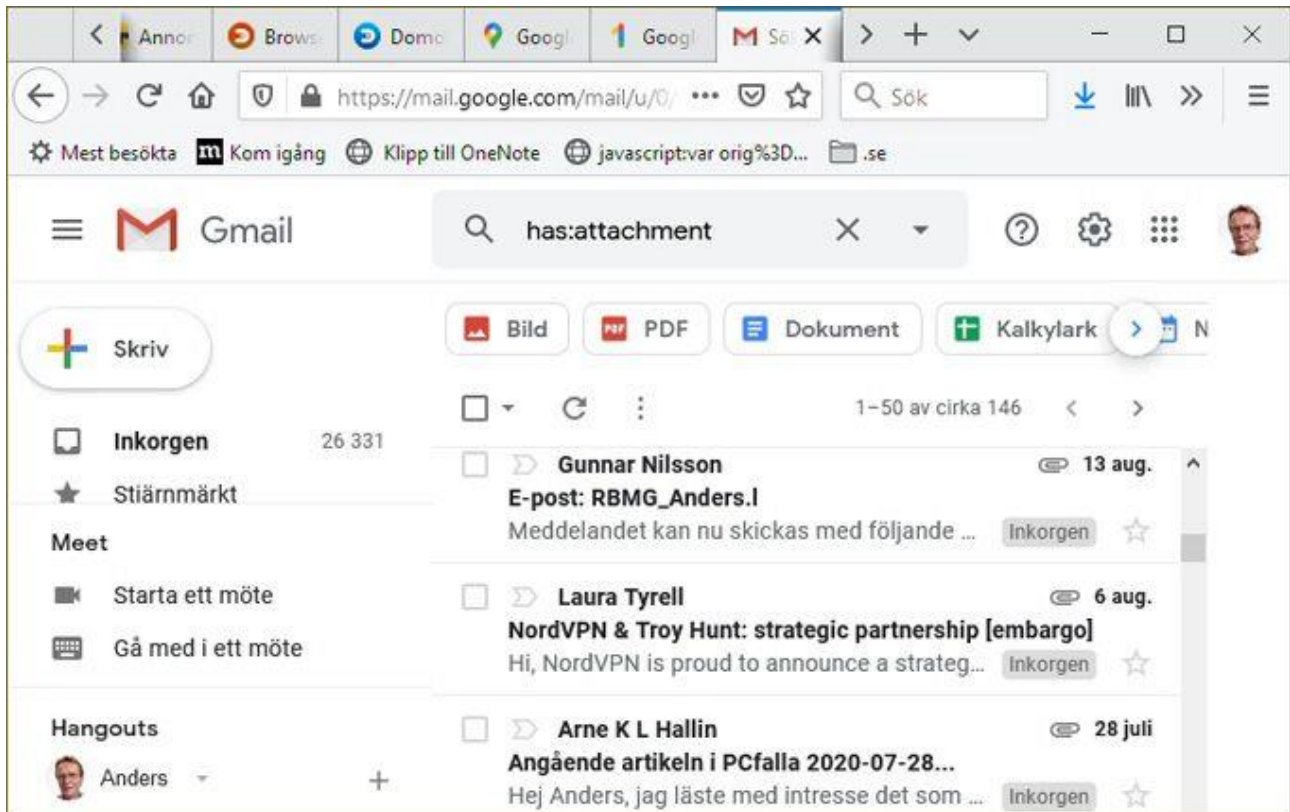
Anno | Brows | Domo | Googl | Googl | Sö ×

https://mail.google.com/mail/u/0/ ••• | Sök

Mest besökta | Kom igång | Klipp till OneNote | javascript:var orig%3D... | .se

Gmail

has:attachment

Skriv

Bild | PDF | Dokument | Kalkylark | N

1–50 av cirka 146

Inkorgen 26 331
Stjärnmärkt

Meet
Starta ett möte
Gå med i ett möte

Hangouts
Anders +

Gunnar Nilsson 13 aug.
E-post: RBMG_Anders.l
Meddelandet kan nu skickas med följande ... Inkorgen

Laura Tyrell 6 aug.
NordVPN & Troy Hunt: strategic partnership [embargo]
Hi, NordVPN is proud to announce a strateg... Inkorgen

Arne K L Hallin 28 juli
Angående artikeln i PCfalla 2020-07-28...
Hej Anders, jag läste med intresse det som ... Inkorgen